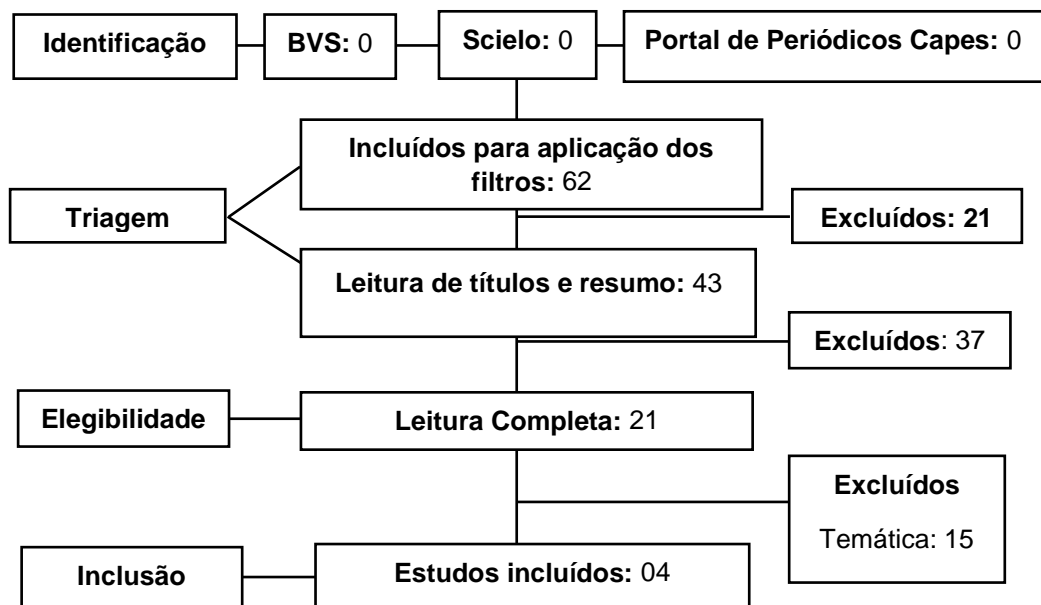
Identificação

BVS: 0

Scielo: 0

Portal de Periódicos Capes: 0

Triagem

Incluídos para aplicação dos filtros: 62

Excluídos: 21

Leitura de títulos e resumo: 43

Excluídos: 37

Elegibilidade

Leitura Completa: 21

Excluídos

Temática: 15

Inclusão

Estudos incluídos: 04